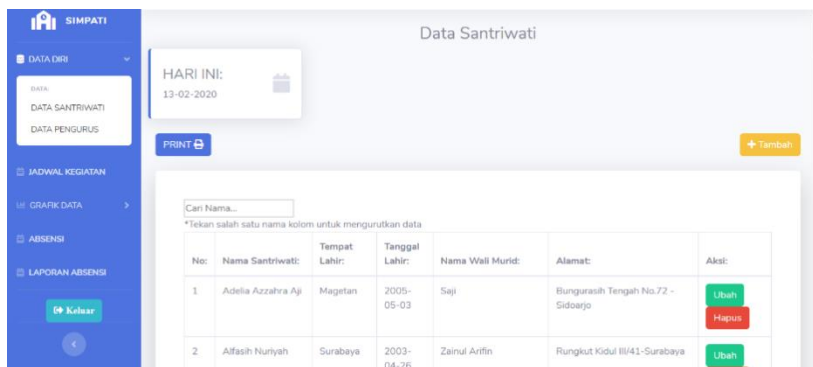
SIMPATI

DATA DIRI

DATA:
DATA SANTRIWATI
DATA PENGURUS

JADWAL KEGIATAN

GRAFIK DATA

ABSENSI

LAPORAN ABSENSI

Keluar

Data Santriwati

HARI INI:
13-02-2020

PRINT

+ Tambah

Cari Nama...

*Tekan salah satu nama kolom untuk mengurutkan data

| No: | Nama Santriwati: | Tempat Lahir: | Tanggal Lahir: | Nama Wali Murid: | Alamat: | Aksi: |
|---|---|---|---|---|---|---|
| 1 | Adelia Azzahra Aji | Magetan | 2005-05-03 | Saji | Bungurasih Tengah No.72 - Sidoarjo | Ubah Hapus |
| 2 | Alfasih Nuriyah | Surabaya | 2003-04-26 | Zainul Arifin | Rungkut Kidul III/41-Surabaya | Ubah |